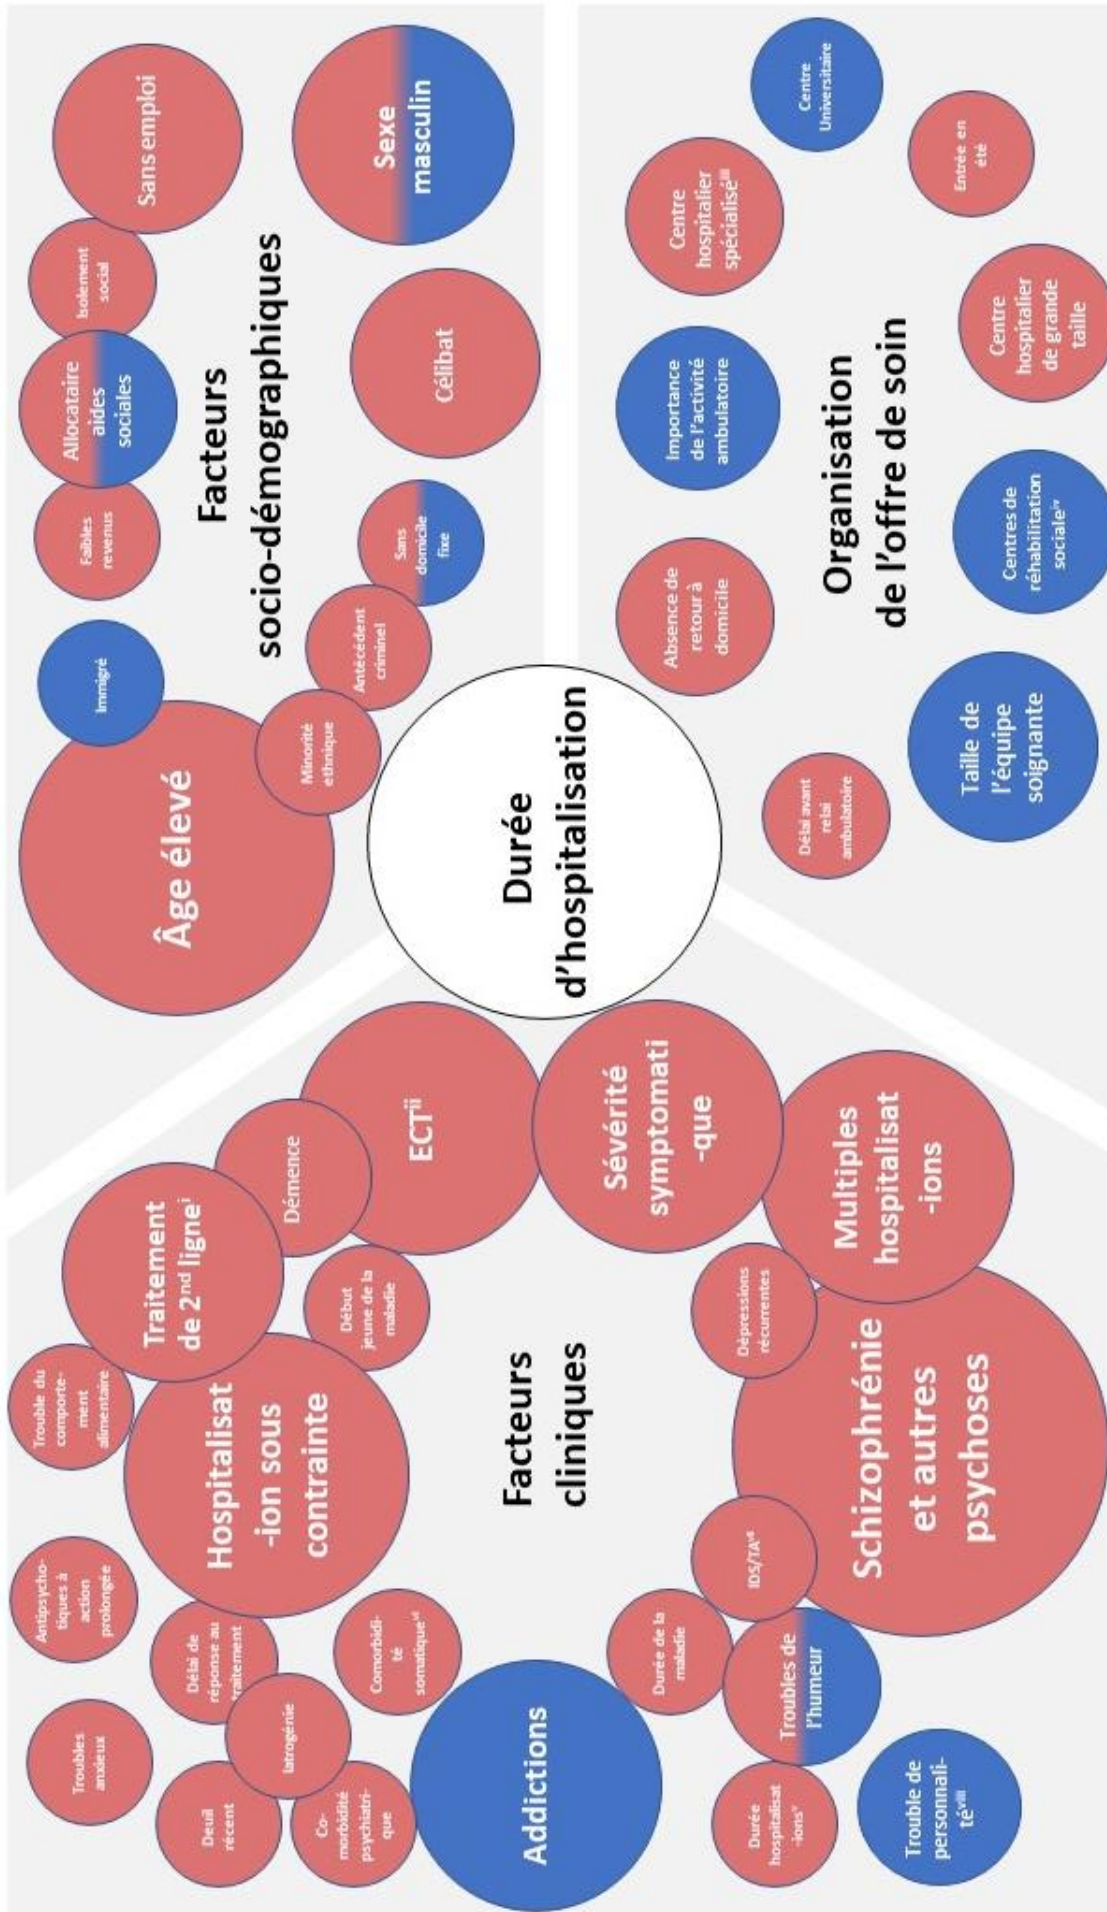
Durée d'hospitalisation

Facteurs socio-démographiques

Âge élevé

Immigré

Minorité ethnique

Antécédent criminel

Sans domicile fixe

Faibles revenus

Allocataire aides sociales

Isolement social

Sans emploi

Célibat

Sexe masculin

Organisation de l'offre de soin

Absence de retour à domicile

Importance de l'activité ambulatoire

Centre hospitalier spécialisé$^{iii}$

Centre Universitaire

Entrée en été

Centre hospitalier de grande taille

Centres de réhabilitation sociale$^{iv}$

Taille de l'équipe soignante

Délai avant relai ambulatoire

Facteurs cliniques

Traitement de $2^{nd}$ ligne$^{i}$

Démence

ECT$^{ii}$

Sévérité symptomati -que

Multiples hospitalisat -ions

Début jeune de la maladie

Dépressions récurrentes

Schizophrénie et autres psychoses

Hospitalisat -ion sous contrainte

Trouble du comporte- ment alimentaire

Antipsycho- tiques à action prolongée

Délai de réponse au traitement

Comorbidi- té somatique$^{vi}$

IDS/TA$^{vii}$

Durée de la maladie

Troubles de l'humeur

Troubles anxieux

Iatrogénie

Deuil récent

Co- morbidité psychiatri- que

Addictions

Durée hospitalisat -ions$^{v}$

Trouble de personnali- té$^{viii}$